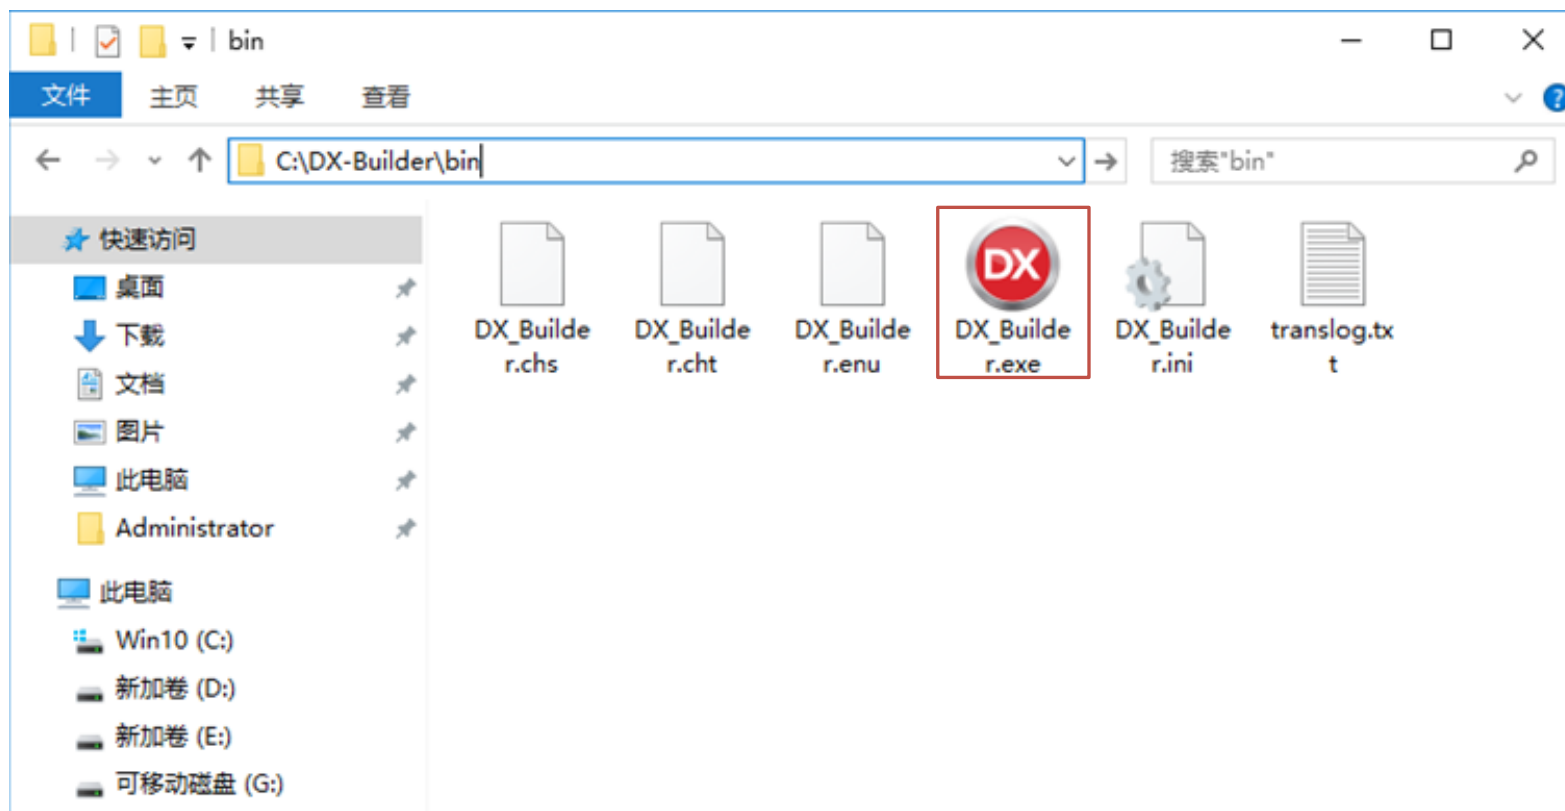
bin

文件 主页 共享 查看

C:\DX-Builder\bin

搜索"bin"

快速访问
桌面
下载
文档
图片
此电脑
Administrator

此电脑
Win10 (C:)
新加卷 (D:)
新加卷 (E:)
可移动磁盘 (G:)

DX_Builder.chs
DX_Builder.cht
DX_Builder.enu
DX
DX_Builder.exe
DX_Builder.ini
translog.txt